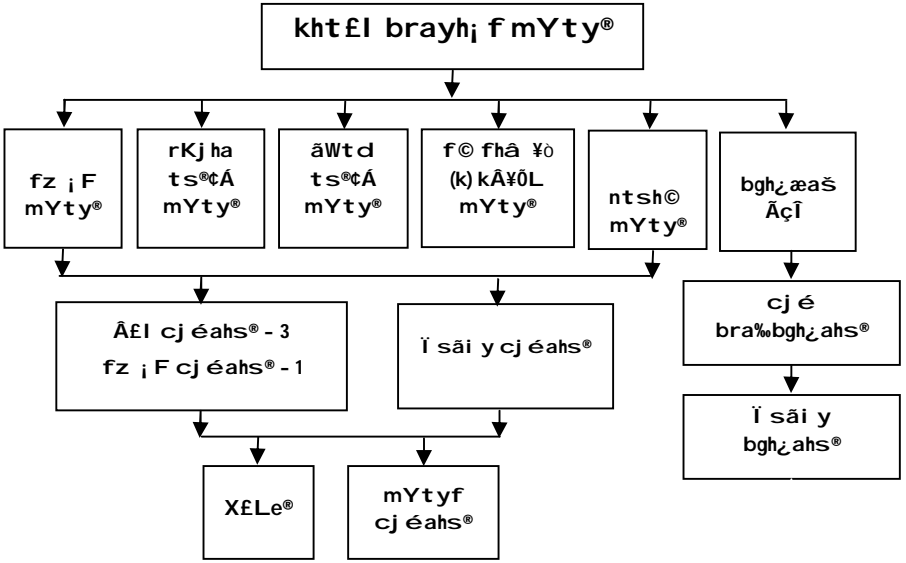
kht£l brayh¡ f mYty®

fz ¡F mYty®

rKjha ts®¢Á mYty®

ãWtd ts®¢Á mYty®

f© fhâ ¥ò (k) kÂ¥ÕL mYty®

ntsh© mYty®

bgh¿æaš Ãçî

Â£l cjéahs® - 3
fz ¡F cjéahs® - 1

Ïsãi y cjéahs®

cjé bra‰bgh¿ahs®

Ïsãi y bgh¿ahs®

X£Le®

mYtyf cjéahs®